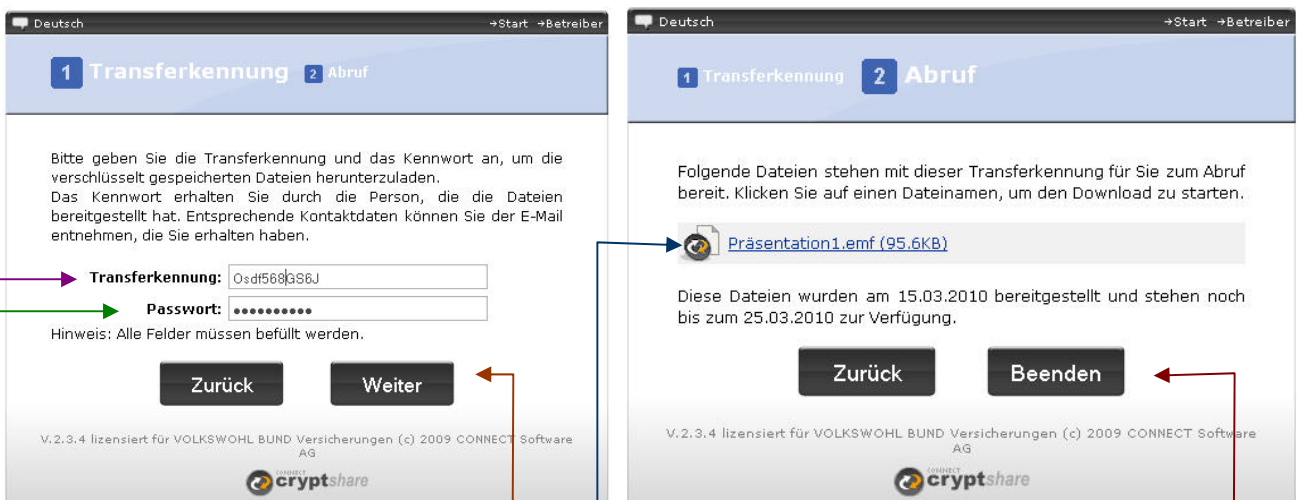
Deutsch →Start →Betreiber

1 Transferkennung 2 Abruf

Bitte geben Sie die Transferkennung und das Kennwort an, um die verschlüsselt gespeicherten Dateien herunterzuladen.
Das Kennwort erhalten Sie durch die Person, die die Dateien bereitgestellt hat. Entsprechende Kontaktdaten können Sie der E-Mail entnehmen, die Sie erhalten haben.

Transferkennung: Osdf568GS6J
Passwort: ●●●●●●●●●●
Hinweis: Alle Felder müssen befüllt werden.

Zurück Weiter

V.2.3.4 lizensiert für VOLKSWOHL BUND Versicherungen (c) 2009 CONNECT Software AG

CONNECT cryptshare

Deutsch →Start →Betreiber

1 Transferkennung 2 Abruf

Folgende Dateien stehen mit dieser Transferkennung für Sie zum Abruf bereit. Klicken Sie auf einen Dateinamen, um den Download zu starten.

Präsentation1.emf (95.6KB)

Diese Dateien wurden am 15.03.2010 bereitgestellt und stehen noch bis zum 25.03.2010 zur Verfügung.

Zurück Beenden

V.2.3.4 lizensiert für VOLKSWOHL BUND Versicherungen (c) 2009 CONNECT Software AG

CONNECT cryptshare